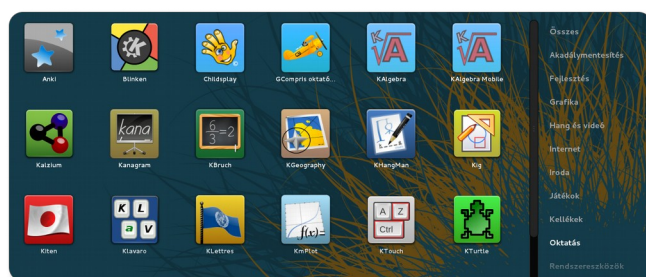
Anki
Blinken
Childsplay
GCompris oktató...
KAlgebra
KAlgebra Mobile
Kalzium
Kanagram
KBruch
KGeography
KHangMan
Kig
Kiten
Klavaro
KLettres
KmPlot
KTouch
KTurtle

Összes
Akadálymentesítés
Fejlesztés
Grafika
Hang és videó
Internet
Iroda
Játékok
Kellékek
Oktatás
Rendszereszközök